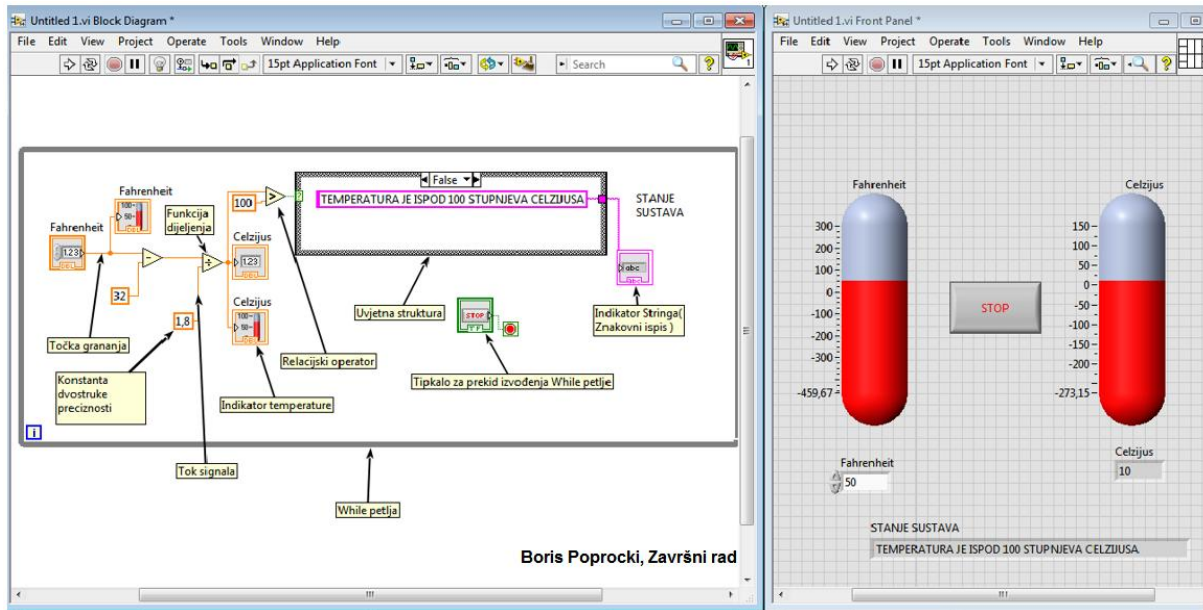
Untitled 1.vi Block Diagram *

File Edit View Project Operate Tools Window Help

15pt Application Font

Search

Fahrenheit

Fahrenheit

Funkcija dijeljenja

100

False

TEMPERATURA JE ISPOD 100 STUPNJEVA CELZIJUSA

STANJE SUSTAVA

Celzijus

32

1,8

Celzijus

Točka grananja

Uvjetna struktura

STOP

Indikator Stringa( Znakovni ispis )

Konstanta dvostruke preciznosti

Relacijski operator

Tipkalo za prekid izvođenja While petlje

Indikator temperature

Tok signala

While petlja

Boris Poprocki, Završni rad

Untitled 1.vi Front Panel *

File Edit View Project Operate Tools Window Help

15pt Application Font

Fahrenheit

Celzijus

300
200
100
0
-100
-200
-300
-459,67

150
100
50
0
-50
-100
-150
-200
-273,15

STOP

Fahrenheit
50

Celzijus
10

STANJE SUSTAVA
TEMPERATURA JE ISPOD 100 STUPNJEVA CELZIJUSA